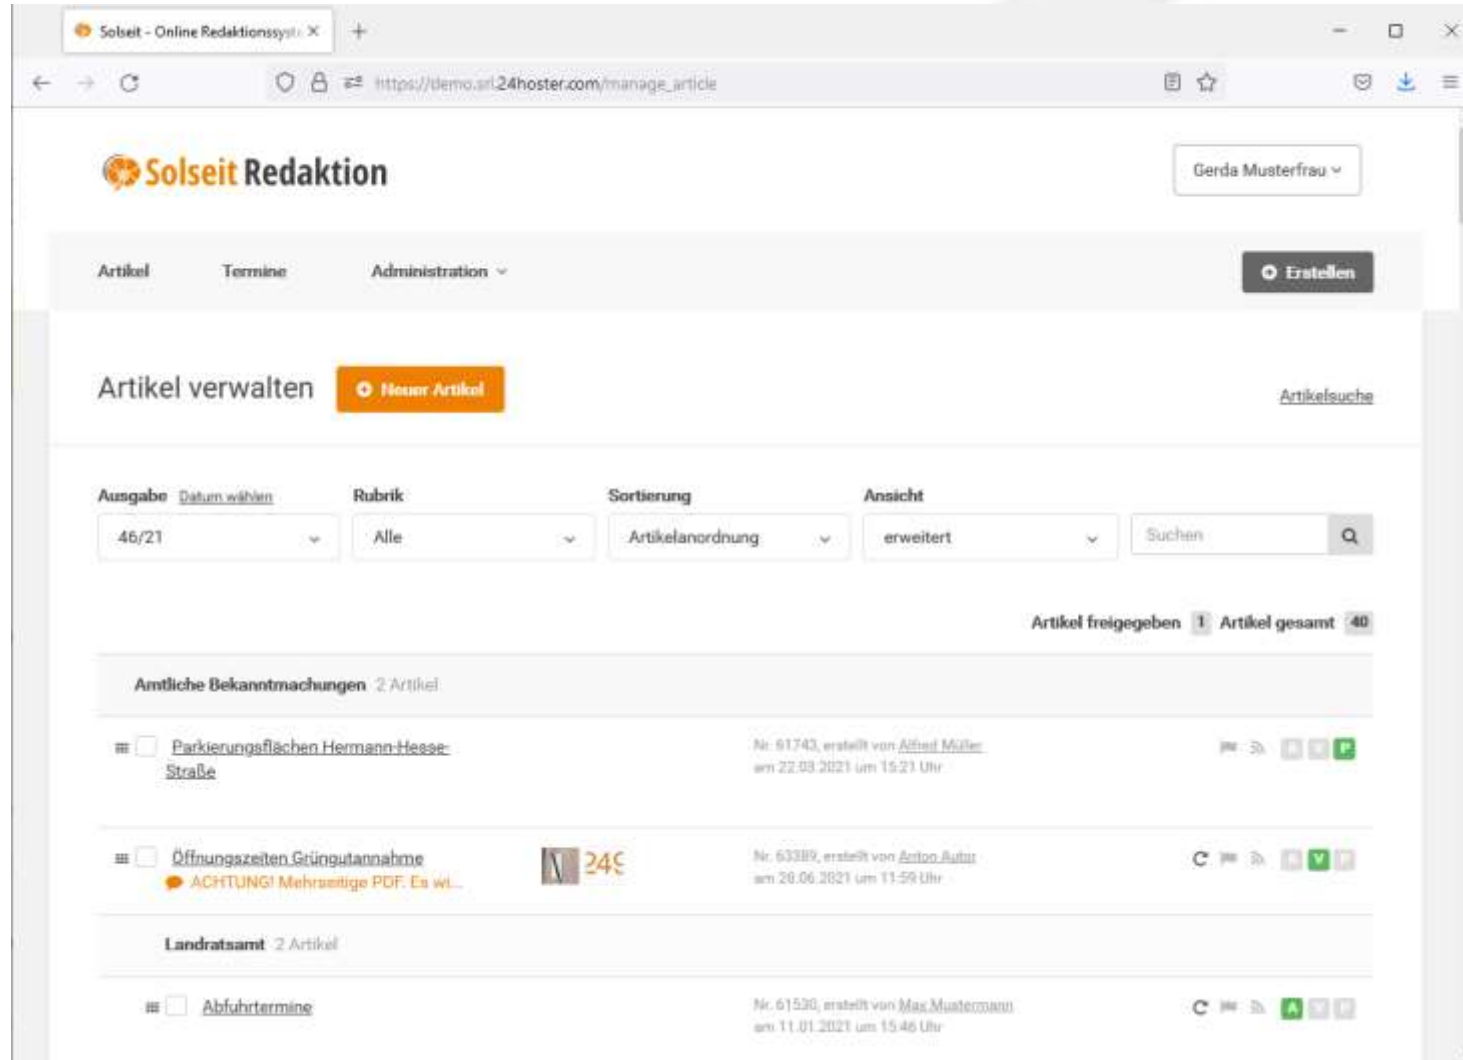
Solseit - Online Redaktionssyst ×

https://demo.srl.24hoster.com/manage_article

Solseit Redaktion

Gerda Musterfrau

Artikel Termine Administration

Erstellen

Artikel verwalten

Neuer Artikel

Artikelsuche

Ausgabe Datum wählen

46/21

Rubrik

Alle

Sortierung

Artikelanordnung

Ansicht

erweitert

Suchen

Artikel freigegeben 1 Artikel gesamt 40

Amtliche Bekanntmachungen 2 Artikel

Parkierungsflächen Hermann-Hesse-Straße

Nr. 61743, erstellt von Alfred Müller am 22.03.2021 um 15:21 Uhr

P

Öffnungszeiten Grüngutannahme

ACHTUNG! Mehrseitige PDF. Es wi...

24

Nr. 63389, erstellt von Anton Autor am 28.06.2021 um 11:59 Uhr

V

Landratsamt 2 Artikel

Abfuhrtermine

Nr. 61530, erstellt von Max Mustermann am 11.01.2021 um 15:46 Uhr

A